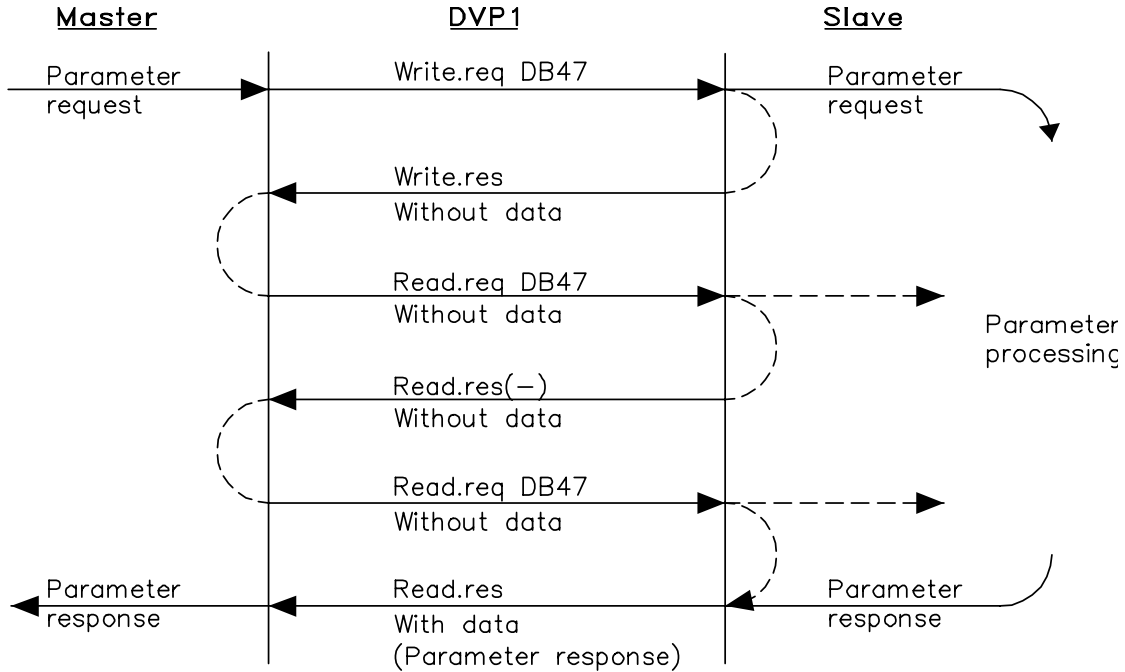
Master

DVP1

Slave

Parameter request

Write.req DB47

Parameter request

Write.res
Without data

Read.req DB47
Without data

Parameter processing

Read.res(–)
Without data

Read.req DB47
Without data

Parameter response

Read.res
With data
(Parameter response)

Parameter response